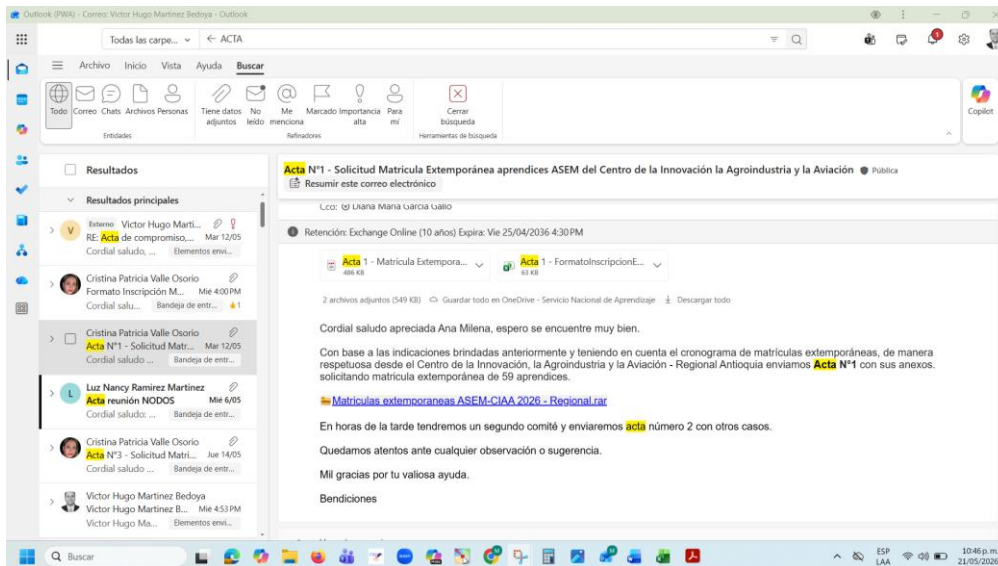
Outlook (PWA) - Correo: Victor Hugo Martinez Bedoya - Outlook

Todas las carpe... ← ACTA

Archivo Inicio Vista Ayuda Buscar

Todo Correo Chats Archivos Personas
Entidades

Tiene datos adjuntos No leído Me menciona Marcado Importancia alta Para mí
Refinadores

Cerrar búsqueda
Herramientas de búsqueda

Copilot

Resultados

Resultados principales

Externo Victor Hugo Marti...
RE: Acta de compromiso,... Mar 12/05
Cordial saludo, ... Elementos envi...

Cristina Patricia Valle Osorio
Formato Inscripción M... Mié 4:00 PM
Cordial salu... Bandeja de entr... 1

Cristina Patricia Valle Osorio
Acta N°1 - Solicitud Matr... Mar 12/05
Cordial saludo ... Bandeja de entr...

Luz Nancy Ramirez Martinez
Acta reunión NODOS Mié 6/05
Cordial saludo: ... Bandeja de entr...

Cristina Patricia Valle Osorio
Acta N°3 - Solicitud Matri... Jue 14/05
Cordial saludo ... Bandeja de entr...

Victor Hugo Martinez Bedoya
Victor Hugo Martinez B... Mié 4:53 PM
Victor Hugo Ma... Elementos envi...

Acta N°1 - Solicitud Matricula Extemporánea aprendices ASEM del Centro de la Innovación la Agroindustria y la Aviación Pública
Resumir este correo electrónico

Cco: Diana María García Gallo

Retención: Exchange Online (10 años) Expira: Vie 25/04/2036 4:30 PM

Acta 1 - Matrícula Extempora... 486 KB
Acta 1 - FormatoInscripcionE... 63 KB

2 archivos adjuntos (549 KB) Guardar todo en OneDrive - Servicio Nacional de Aprendizaje Descargar todo

Cordial saludo apreciada Ana Milena, espero se encuentre muy bien.

Con base a las indicaciones brindadas anteriormente y teniendo en cuenta el cronograma de matrículas extemporáneas, de manera respetuosa desde el Centro de la Innovación, la Agroindustria y la Aviación - Regional Antioquia enviamos Acta N°1 con sus anexos. solicitando matrícula extemporánea de 59 aprendices.

Matriculas extemporaneas ASEM-CIAA 2026 - Regional.rar

En horas de la tarde tendremos un segundo comité y enviaremos acta número 2 con otros casos.

Quedamos atentos ante cualquier observación o sugerencia.

Mil gracias por tu valiosa ayuda.

Bendiciones

Buscar

ESP LAA 10:46 p. m. 21/05/2026